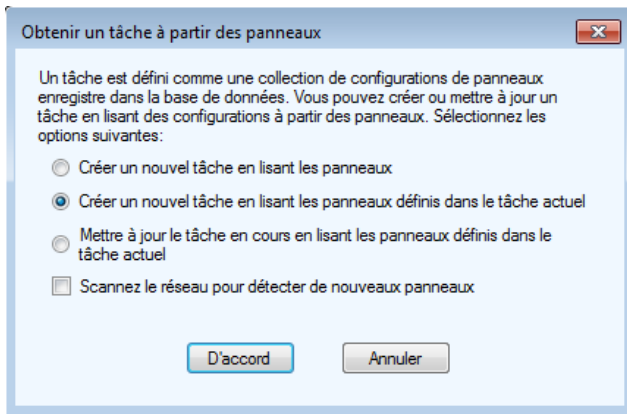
Obtenir un tâche à partir des panneaux

Un tâche est défini comme une collection de configurations de panneaux enregistre dans la base de données. Vous pouvez créer ou mettre à jour un tâche en lisant des configurations à partir des panneaux. Sélectionnez les options suivantes:

Créer un nouvel tâche en lisant les panneaux

Créer un nouvel tâche en lisant les panneaux définis dans le tâche actuel

Mettre à jour le tâche en cours en lisant les panneaux définis dans le tâche actuel

Scannez le réseau pour détecter de nouveaux panneaux

D'accord

Annuler